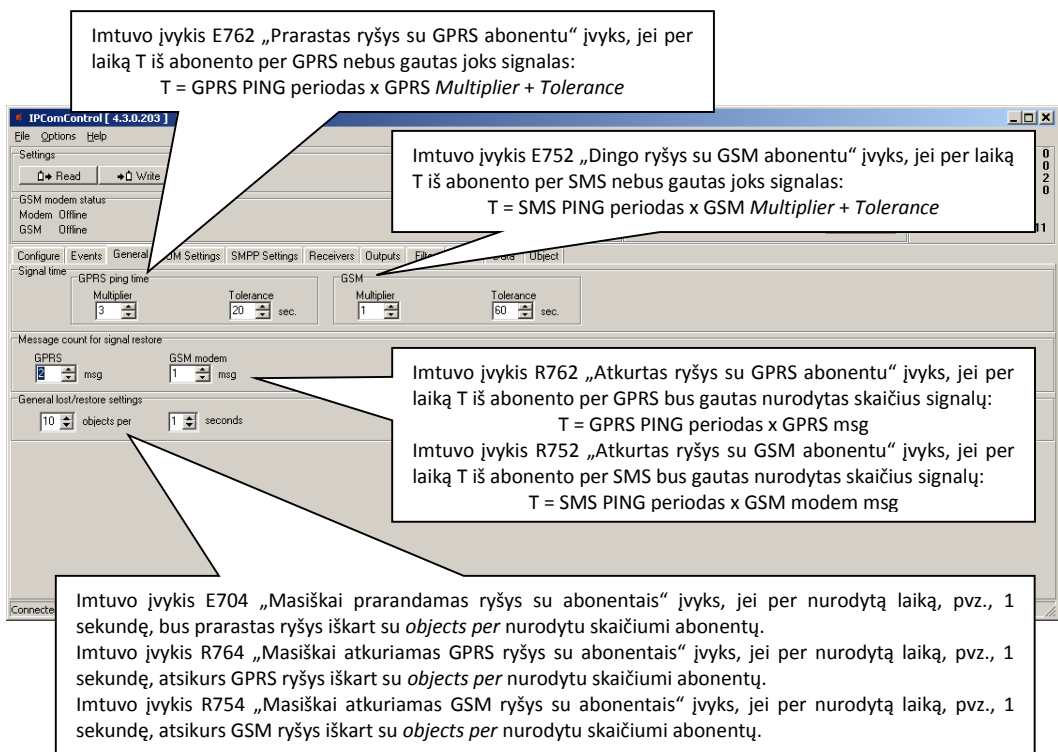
Imtuvo įvykis E762 „Prarastas ryšys su GPRS abonentu" įvyks, jei per laiką T iš abonento per GPRS nebus gautas joks signalas:
T = GPRS PING periodas x GPRS *Multiplier* + *Tolerance*

IPComControl [ 4.3.0.203 ]

File Options Help

Settings

Read Write

GSM modem status
Modem Offline
GSM Offline

Imtuvo įvykis E752 „Dingo ryšys su GSM abonentu" įvyks, jei per laiką T iš abonento per SMS nebus gautas joks signalas:
T = SMS PING periodas x GSM *Multiplier* + *Tolerance*

0
0
2
0

11

Configure Events General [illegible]M Settings SMPP Settings Receivers Outputs Filt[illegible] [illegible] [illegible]Data Object

Signal time
GPRS ping time
Multiplier 3
Tolerance 20 sec.
GSM
Multiplier 1
Tolerance 60 sec.

Message count for signal restore
GPRS 2 msg
GSM modem 1 msg

Imtuvo įvykis R762 „Atkurtas ryšys su GPRS abonentu" įvyks, jei per laiką T iš abonento per GPRS bus gautas nurodytas skaičius signalų:
T = GPRS PING periodas x GPRS msg
Imtuvo įvykis R752 „Atkurtas ryšys su GSM abonentu" įvyks, jei per laiką T iš abonento per SMS bus gautas nurodytas skaičius signalų:
T = SMS PING periodas x GSM modem msg

General lost/restore settings
10 objects per 1 seconds

Connecte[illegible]

Imtuvo įvykis E704 „Masiškai prarandamas ryšys su abonentais" įvyks, jei per nurodytą laiką, pvz., 1 sekundę, bus prarastas ryšys iškart su *objects per* nurodytu skaičiumi abonentų.
Imtuvo įvykis R764 „Masiškai atkuriamas GPRS ryšys su abonentais" įvyks, jei per nurodytą laiką, pvz., 1 sekundę, atsikurs GPRS ryšys iškart su *objects per* nurodytu skaičiumi abonentų.
Imtuvo įvykis R754 „Masiškai atkuriamas GSM ryšys su abonentais" įvyks, jei per nurodytą laiką, pvz., 1 sekundę, atsikurs GSM ryšys iškart su *objects per* nurodytu skaičiumi abonentų.